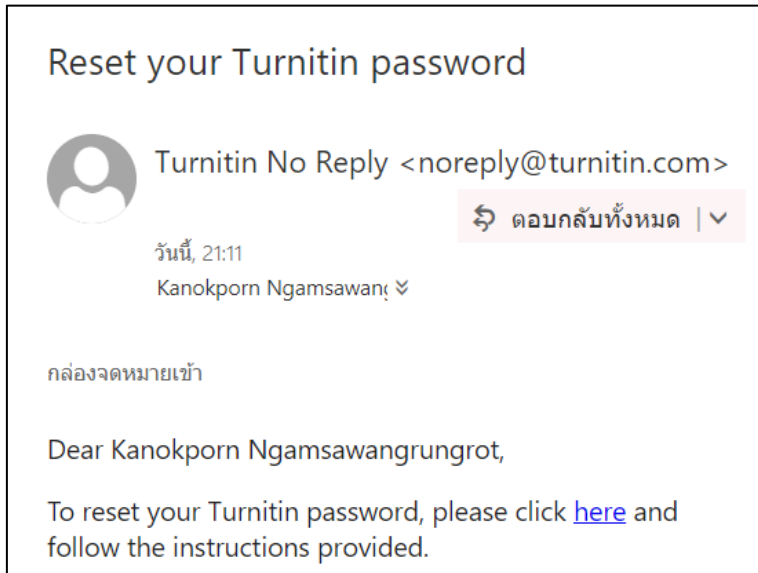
Reset your Turnitin password

Turnitin No Reply <noreply@turnitin.com>

ตอบกลับทั้งหมด

วันนี้, 21:11

Kanokporn Ngamsawan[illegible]

กล่องจดหมายเข้า

Dear Kanokporn Ngamsawangrungrot,

To reset your Turnitin password, please click here and follow the instructions provided.